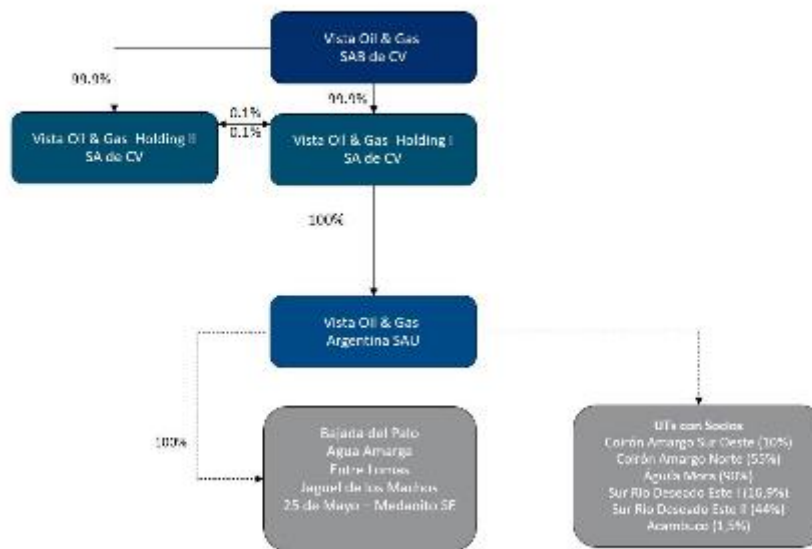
Vista Oil & Gas SAB de CV

99.9%

99.9%

0.1%

0.1%

Vista Oil & Gas Holding II SA de CV

Vista Oil & Gas Holding I SA de CV

100%

Vista Oil & Gas Argentina SAU

100%

Bajada del Palo
Agua Amarga
Entre Lomas
Jaguel de los Machos
25 de Mayo – Medanito SE

UTs con Socios
Coirón Amargo Sur Oeste (10%)
Coirón Amargo Norte (55%)
Aguila Mora (90%)
Sur Rio Deseado Este I (16,9%)
Sur Rio Deseado Este II (44%)
Acambuco (1,5%)